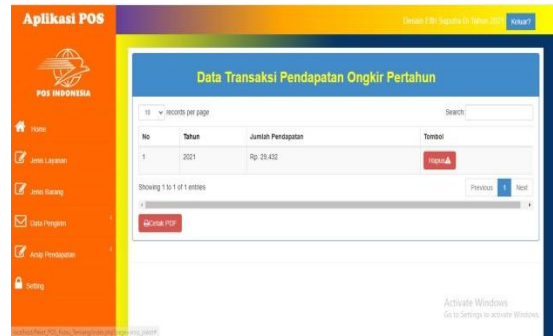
Aplikasi POS

Desain Fitri Saputra Di Tahun 2021 Keluar?

POS INDONESIA

Home

Jenis Layanan

Jenis Barang

Data Pengiriman

Arsip Pendapatan

Setting

Data Transaksi Pendapatan Ongkir Pertahun

10 records per page

Search:

| No | Tahun | Jumlah Pendapatan | Tombol |
|---|---|---|---|
| 1 | 2021 | Rp. 29,432 | Hapus |

Showing 1 to 1 of 1 entries

Previous 1 Next

Cetak PDF

Activate Windows
Go to Settings to activate Windows.

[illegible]